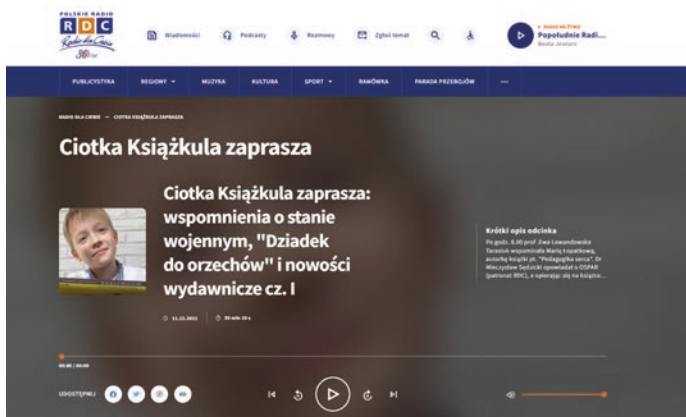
POLSKIE RADIO
RDC
Radio dla Ciebie
50 lat

Wiadomości
Podcasty
Rozmowy
Zgłoś temat

• RADIO NA ŻYWO
Popołudnie Radi...
Beata Jewiarz

PUBLICYSTYKA
REGIONY
MUZYKA
KULTURA
SPORT
RAMÓWKA
PARADA PRZEBOJÓW
···

RADIO DLA CIEBIE — CIOTKA KSIĄŻKULA ZAPRASZA

Ciotka Książkula zaprasza

Ciotka Książkula zaprasza: wspomnienia o stanie wojennym, "Dziadek do orzechów" i nowości wydawnicze cz. I

11.12.2021
30 min 10 s

Krótki opis odcinka
Po godz. 6.00 prof. Ewa Lewandowska Tarasiuk wspominała Marię Łopatkową, autorkę książki pt. "Pedagogika serca". Dr Mieczysław Sędzicki opowiadał o OSPAR (patronat RDC), a opierając się na książce...

00:00 | 00:00

UDOSTĘPNIJ